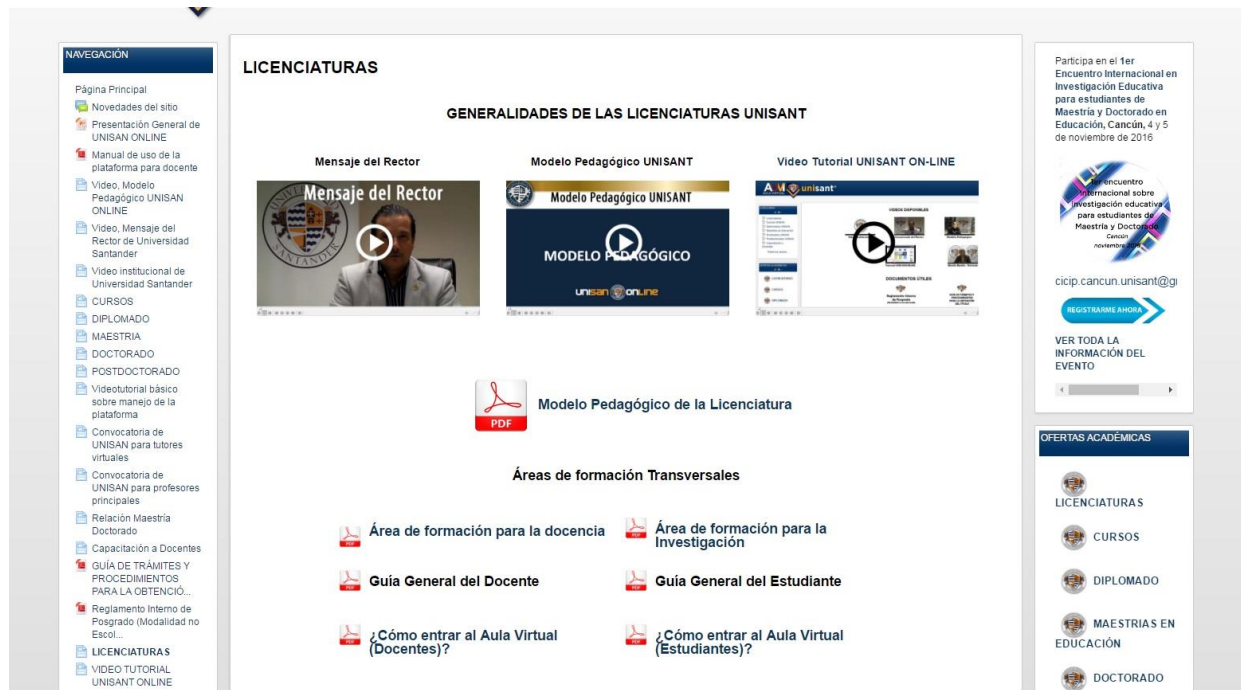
NAVEGACIÓN

Página Principal
Novedades del sitio
Presentación General de UNISAN ONLINE
Manual de uso de la plataforma para docente
Video, Modelo Pedagógico UNISAN ONLINE
Video, Mensaje del Rector de Universidad Santander
Video institucional de Universidad Santander
CURSOS
DIPLOMADO
MAESTRIA
DOCTORADO
POSTDOCTORADO
Videotutorial básico sobre manejo de la plataforma
Convocatoria de UNISAN para tutores virtuales
Convocatoria de UNISAN para profesores principales
Relación Maestría Doctorado
Capacitación a Docentes
GUÍA DE TRÁMITES Y PROCEDIMIENTOS PARA LA OBTENCIÓ...
Reglamento Interno de Posgrado (Modalidad no Escol...
LICENCIATURAS
VIDEO TUTORIAL UNISANT ONLINE

LICENCIATURAS

GENERALIDADES DE LAS LICENCIATURAS UNISANT

Mensaje del Rector
Mensaje del Rector

Modelo Pedagógico UNISANT
Modelo Pedagógico UNISANT
MODELO PEDAGÓGICO
unisan online

Video Tutorial UNISANT ON-LINE
unisant

Modelo Pedagógico de la Licenciatura

Áreas de formación Transversales

Área de formación para la docencia
Área de formación para la Investigación
Guía General del Docente
Guía General del Estudiante
¿Cómo entrar al Aula Virtual (Docentes)?
¿Cómo entrar al Aula Virtual (Estudiantes)?

Participa en el 1er Encuentro Internacional en Investigación Educativa para estudiantes de Maestría y Doctorado en Educación, Cancún, 4 y 5 de noviembre de 2016

1er encuentro internacional sobre investigación educativa para estudiantes de Maestría y Doctorado
Cancún
noviembre 2016

cicip.cancun.unisant@g

REGISTRARME AHORA

VER TODA LA INFORMACIÓN DEL EVENTO

OFERTAS ACADÉMICAS

LICENCIATURAS
CURSOS
DIPLOMADO
MAESTRIAS EN EDUCACIÓN
DOCTORADO